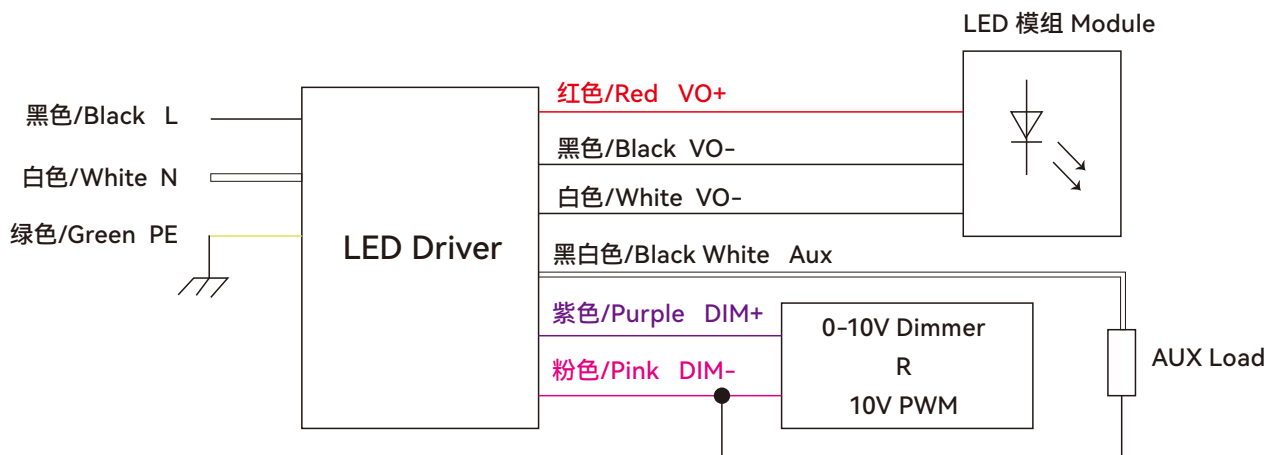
LED 模组 Module

黑色/Black L

白色/White N

绿色/Green PE

LED Driver

红色/Red VO+

黑色/Black VO-

白色/White VO-

黑白色/Black White Aux

紫色/Purple DIM+

粉色/Pink DIM-

0-10V Dimmer
R
10V PWM

AUX Load